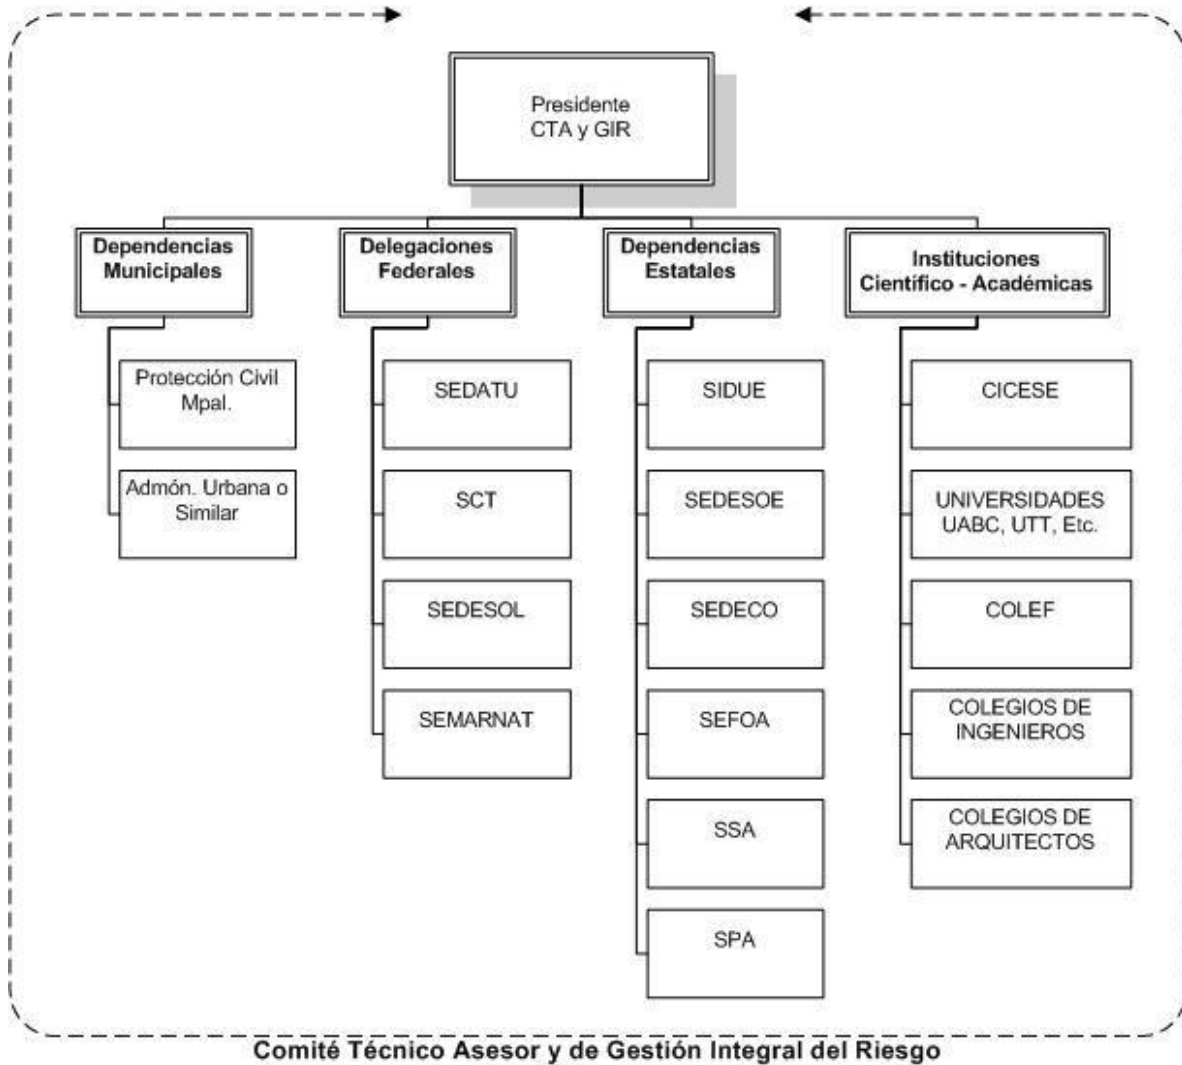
Presidente
CTA y GIR

Dependencias Municipales

Protección Civil Mpal.

Admón. Urbana o Similar

Delegaciones Federales

SEDATU

SCT

SEDESOL

SEMARNAT

Dependencias Estatales

SIDUE

SEDESOE

SEDECO

SEFOA

SSA

SPA

Instituciones Científico - Académicas

CICESE

UNIVERSIDADES UABC, UTT, Etc.

COLEF

COLEGIOS DE INGENIEROS

COLEGIOS DE ARQUITECTOS

Comité Técnico Asesor y de Gestión Integral del Riesgo